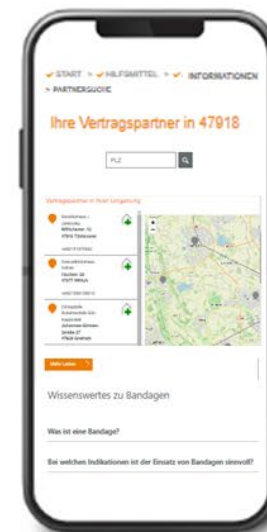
✔ START > ✔ HILFSMITTEL > ✔ INFORMATIONEN > PARTNERSUCHE

Ihre Vertragspartner in 47918

PLZ

Vertragspartner in Ihrer Umgebung

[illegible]

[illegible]

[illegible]

Mehr Laden

Wissenswertes zu Bandagen

Was ist eine Bandage?

Bei welchen Indikationen ist der Einsatz von Bandagen sinnvoll?